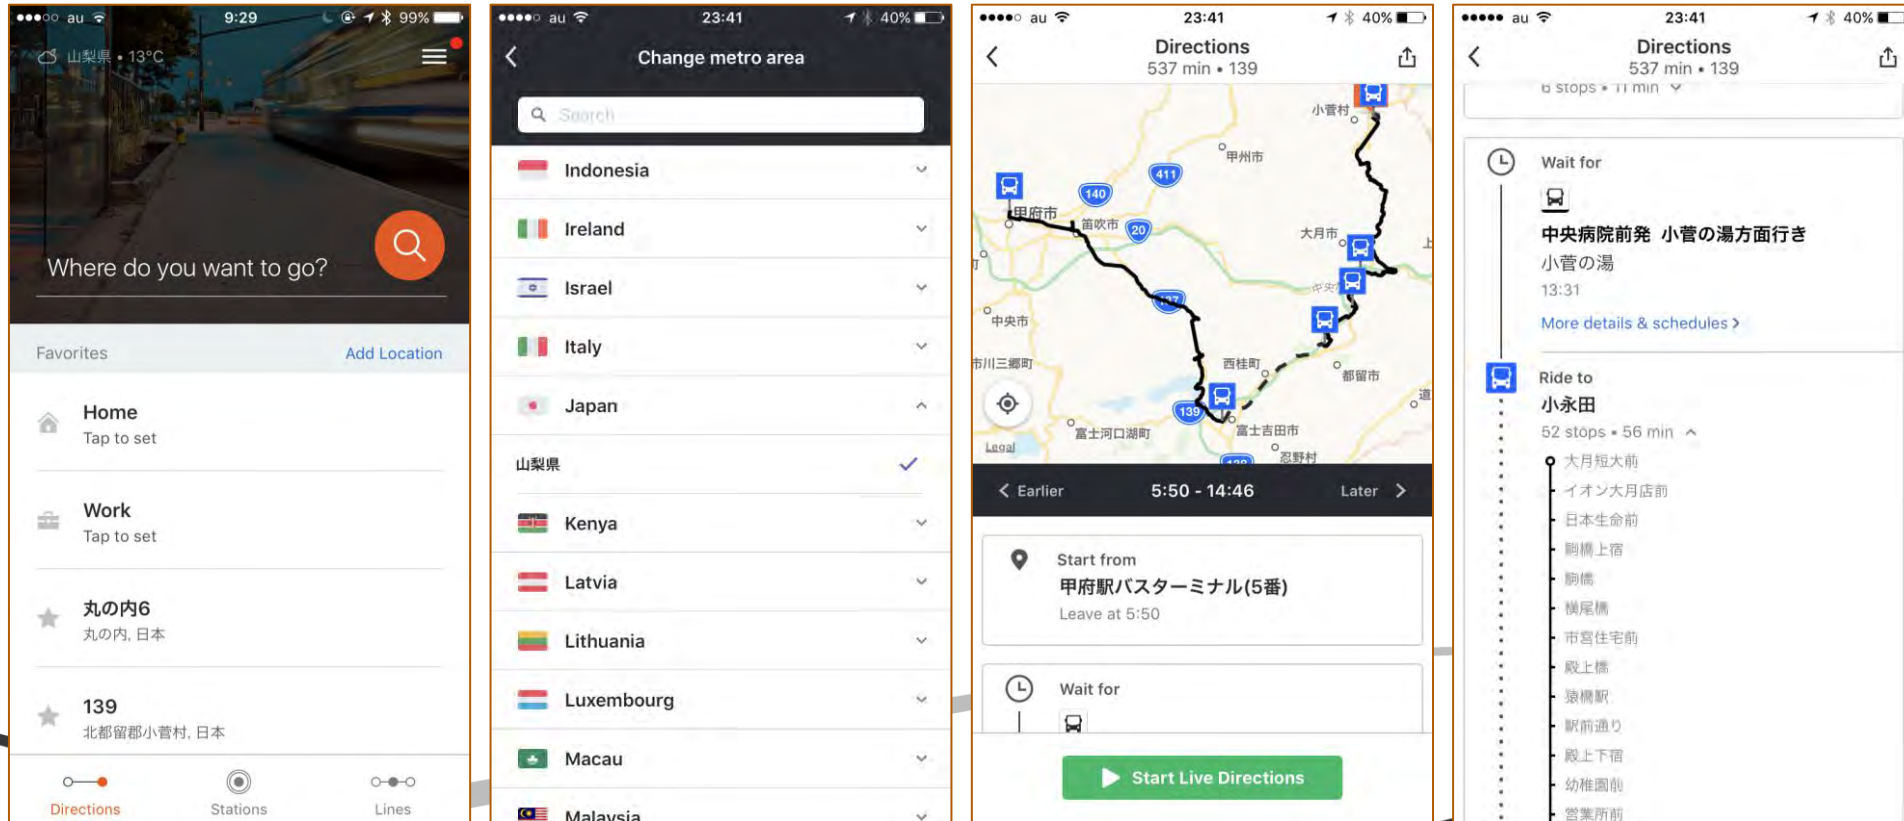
●●●○○ au 9:29 99%

山梨県 • 13°C

Where do you want to go?

Favorites Add Location

Home
Tap to set

Work
Tap to set

丸の内6
丸の内, 日本

139
北都留郡小菅村, 日本

Directions Stations Lines

●●●●○ au 23:41 40%

Change metro area

Search

Indonesia

Ireland

Israel

Italy

Japan

山梨県

Kenya

Latvia

Lithuania

Luxembourg

Macau

Malaysia

●●●●○ au 23:41 40%

Directions
537 min • 139

小菅村
甲州市
411
140
甲府市
笛吹市
20
大月市
中央市
市川三郷町
西桂町
都留市
139
富士河口湖町
富士吉田市
忍野村
Legal

Earlier 5:50 - 14:46 Later

Start from
甲府駅バスターミナル(5番)
Leave at 5:50

Wait for

Start Live Directions

●●●●● au 23:41 40%

Directions
537 min • 139

6 stops • 11 min

Wait for

中央病院前発 小菅の湯方面行き
小菅の湯
13:31
More details & schedules

Ride to
小永田
52 stops • 56 min
大月短大前
イオン大月店前
日本生命前
駒橋上宿
駒橋
横尾橋
市営住宅前
殿上橋
猿橋駅
駅前通り
殿上下宿
幼稚園前
営業所前